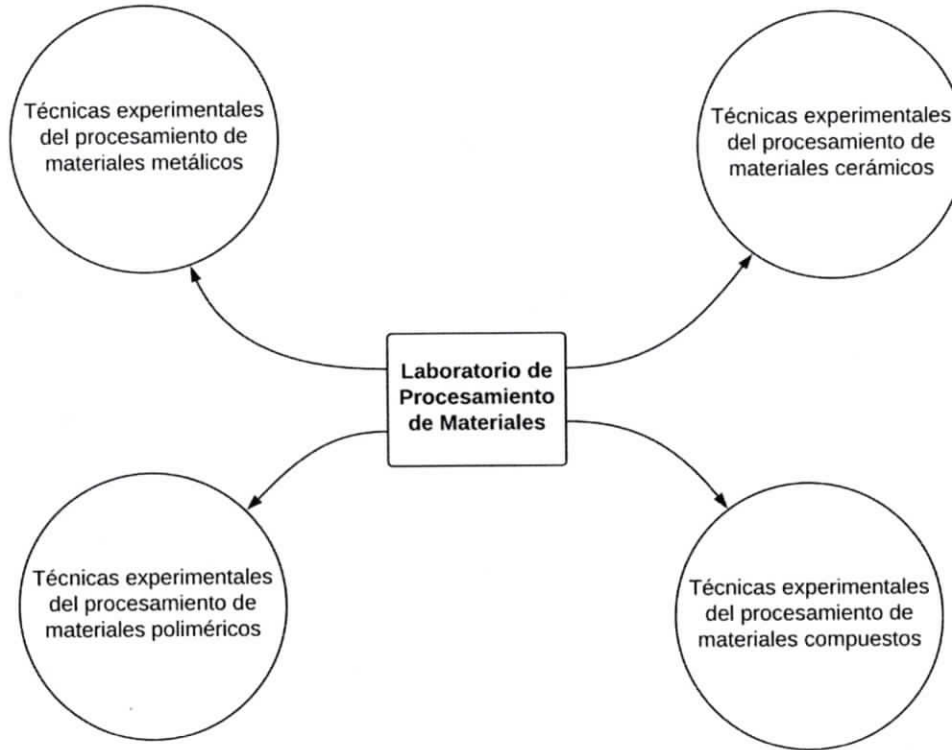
Técnicas experimentales del procesamiento de materiales metálicos

Técnicas experimentales del procesamiento de materiales cerámicos

Laboratorio de Procesamiento de Materiales

Técnicas experimentales del procesamiento de materiales poliméricos

Técnicas experimentales del procesamiento de materiales compuestos